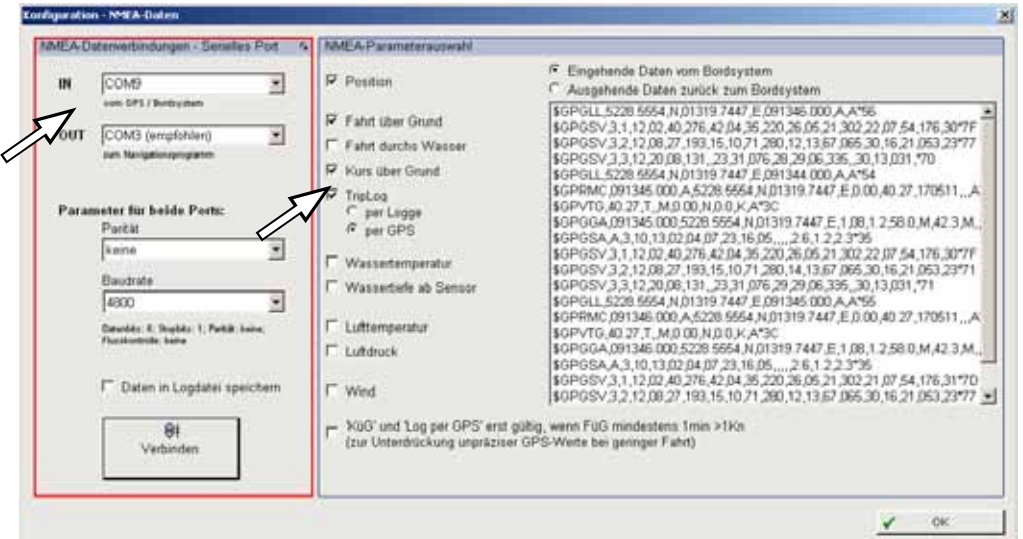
Configuration - NMEA-Daten

NMEA-Datenverbindungen - Serielles Port

IN
COM9
vom GPS / Bordsystem

OUT
COM3 (empfohlen)
zum Navigationsprogramm

Parameter für beide Ports:
Parität
keine
Baudrate
4800
Datenbits: 8, Stopbits: 1, Parität: keine, Flusskontrolle: keine

Daten in Logdatei speichern

Verbinden

NMEA-Parameterauswahl

Position
Fahrt über Grund
Fahrt durchs Wasser
Kurs über Grund
TripLog
per Logge
per GPS
Wassertemperatur
Wassertiefe ab Sensor
Lufttemperatur
Luftdruck
Wind

Eingehende Daten vom Bordsystem
Ausgehende Daten zurück zum Bordsystem

$GPGLL,5228.5554,N,01319.7447,E,091346.000,A,A*56
$GPGSV,3,1,12,02,40,276,42,04,35,220,26,05,21,302,22,07,54,176,30*7F
$GPGSV,3,2,12,08,27,193,15,10,71,280,12,13,67,065,30,16,21,053,23*77
$GPGSV,3,3,12,20,08,131,,23,31,076,28,29,06,335,,30,13,031,*70
$GPGLL,5228.5554,N,01319.7447,E,091344.000,A,A*54
$GPRMC,091345.000,A,5228.5554,N,01319.7447,E,0.00,40.27,170511,,,A
$GPVTG,40.27,T,,M,0.00,N,0.0,K,A*3C
$GPGGA,091345.000,5228.5554,N,01319.7447,E,1,08,1.2,58.0,M,42.3,M,,
$GPGSA,A,3,10,13,02,04,07,23,16,05,,,,,2.6,1.2,2.3*35
$GPGSV,3,1,12,02,40,276,42,04,35,220,26,05,21,302,22,07,54,176,30*7F
$GPGSV,3,2,12,08,27,193,15,10,71,280,14,13,67,065,30,16,21,053,23*71
$GPGSV,3,3,12,20,08,131,,23,31,076,29,29,06,335,,30,13,031,*71
$GPGLL,5228.5554,N,01319.7447,E,091345.000,A,A*55
$GPRMC,091346.000,A,5228.5554,N,01319.7447,E,0.00,40.27,170511,,,A
$GPVTG,40.27,T,,M,0.00,N,0.0,K,A*3C
$GPGGA,091346.000,5228.5554,N,01319.7447,E,1,08,1.2,58.0,M,42.3,M,,
$GPGSA,A,3,10,13,02,04,07,23,16,05,,,,,2.6,1.2,2.3*35
$GPGSV,3,1,12,02,40,276,42,04,35,220,26,05,21,302,21,07,54,176,31*7D
$GPGSV,3,2,12,08,27,193,15,10,71,280,12,13,67,065,30,16,21,053,23*77

'KüG' und 'Log per GPS' erst gültig, wenn FüG mindestens 1min >1Kn
(zur Unterdrückung unpräziser GPS-Werte bei geringer Fahrt)

OK